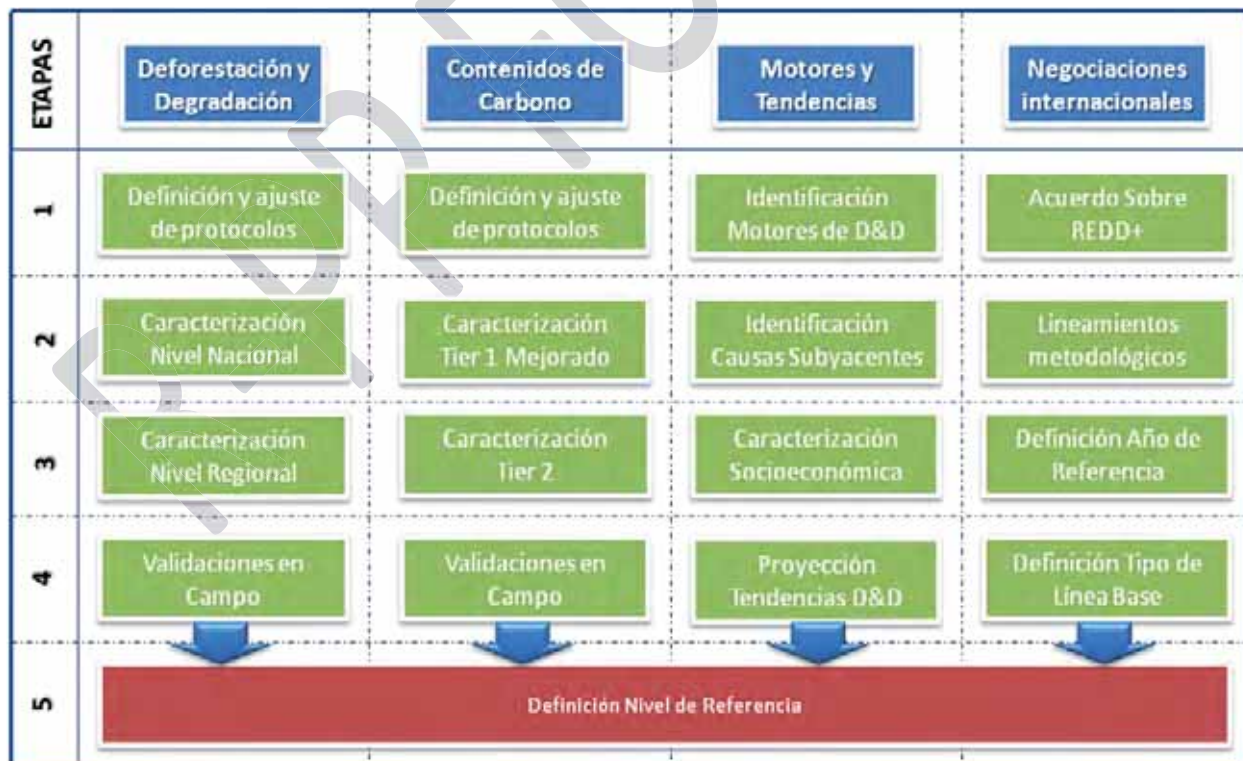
| ETAPAS | Deforestación y Degradación | Contenidos de Carbono | Motores y Tendencias | Negociaciones internacionales |
|---|---|---|---|---|
| 1 | Definición y ajuste de protocolos | Definición y ajuste de protocolos | Identificación Motores de D&D | Acuerdo Sobre REDD+ |
| 2 | Caracterización Nivel Nacional | Caracterización Tier 1 Mejorado | Identificación Causas Subyacentes | Lineamientos metodológicos |
| 3 | Caracterización Nivel Regional | Caracterización Tier 2 | Caracterización Socioeconómica | Definición Año de Referencia |
| 4 | Validaciones en Campo | Validaciones en Campo | Proyección Tendencias D&D | Definición Tipo de Línea Base |
| 5 | Definición Nivel de Referencia | | | |